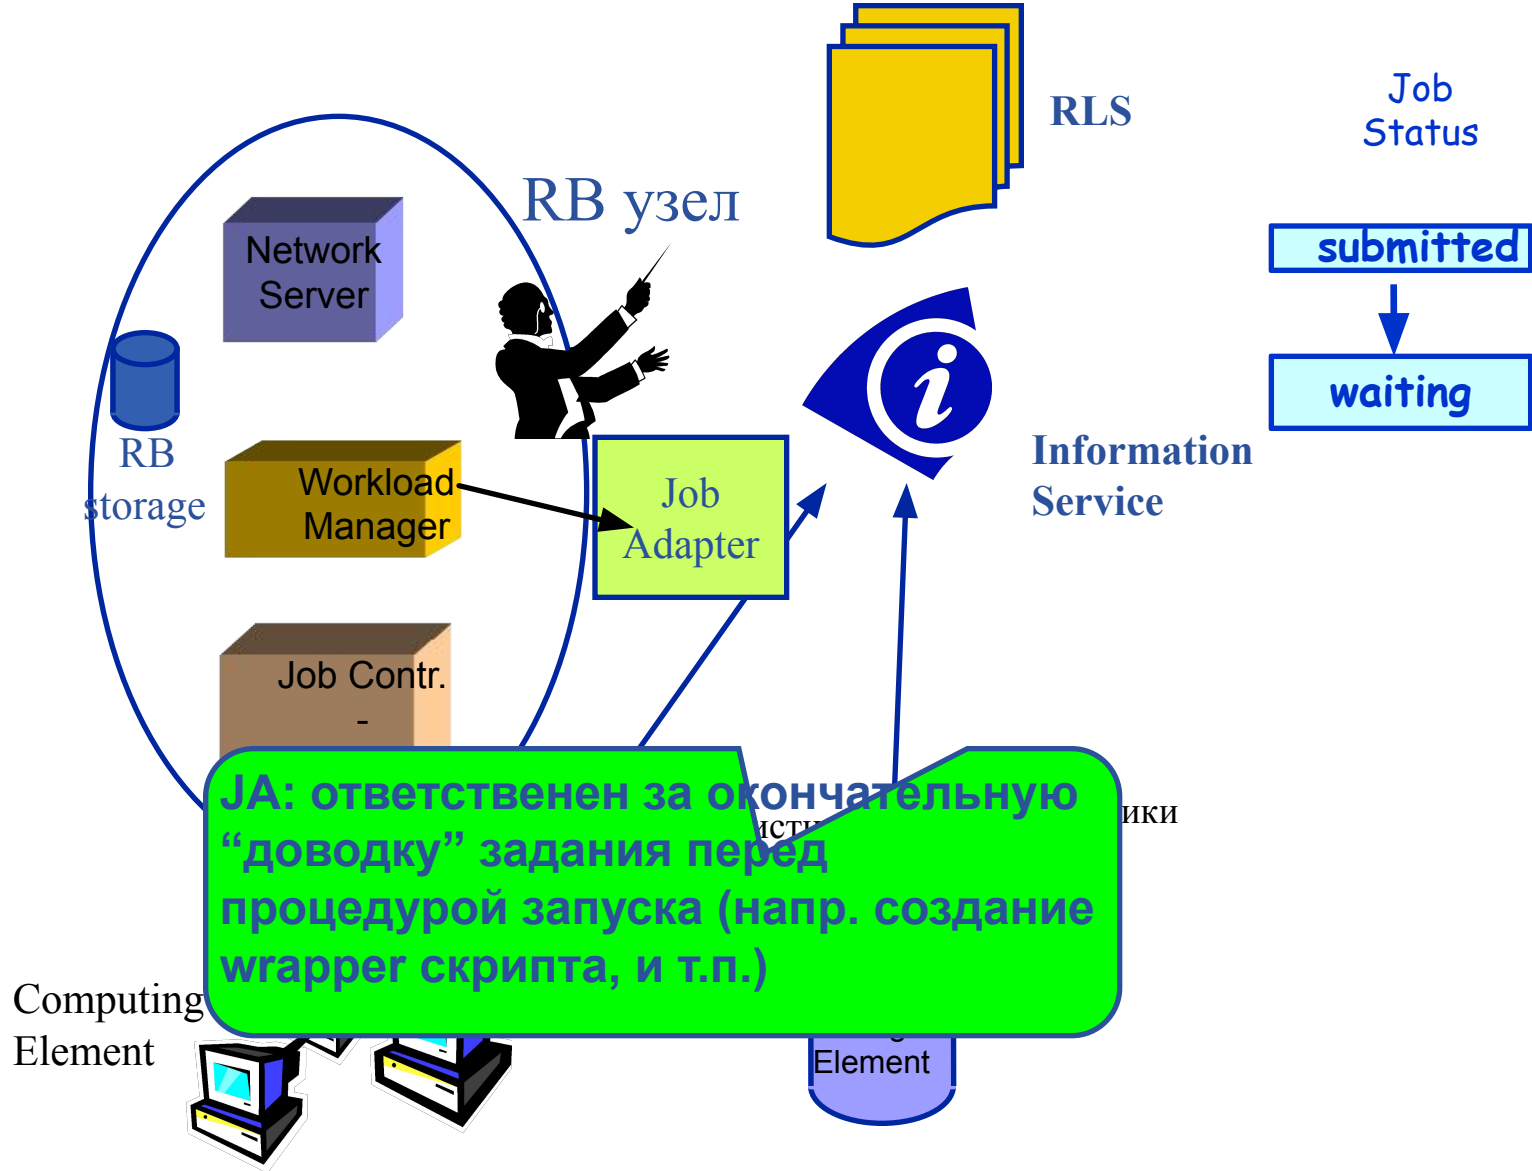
RLS

Job Status

RB узел

Network Server

submitted

waiting

RB storage

Workload Manager

Job Adapter

Information Service

Job Contr. -

JA: ответственен за окончательную “доводку” задания перед процедурой запуска (напр. создание wrapper скрипта, и т.п.)

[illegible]исти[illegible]

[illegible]ики

Computing Element

Element